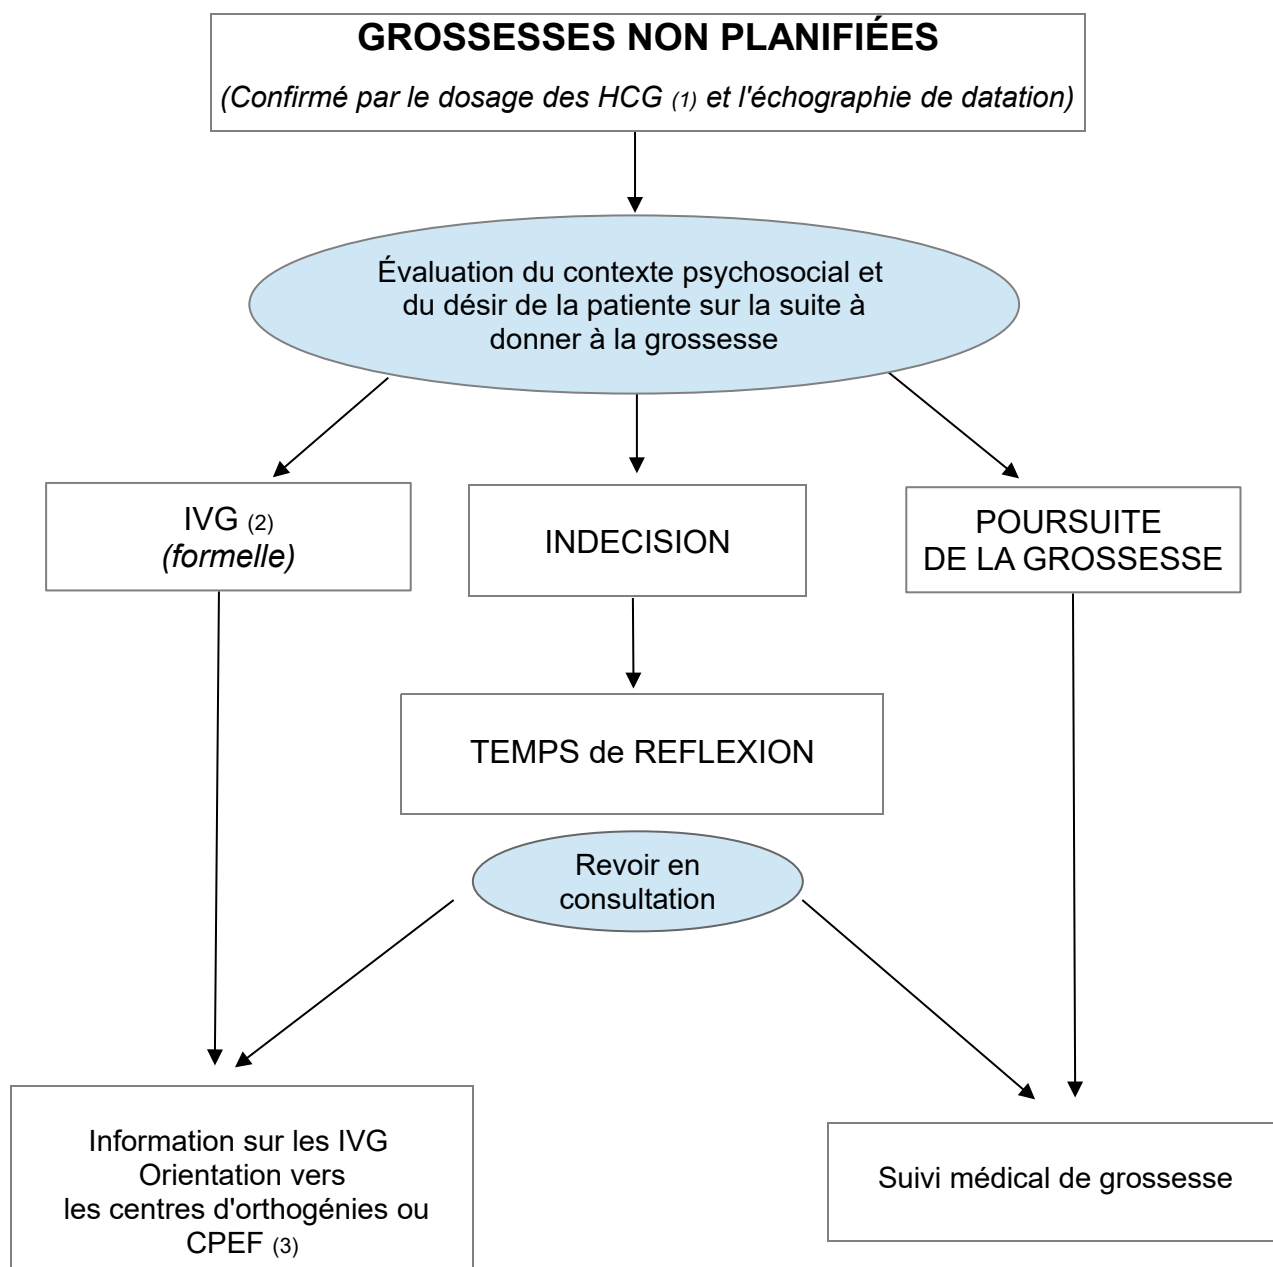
GROSSESSES NON PLANIFIÉES
(Confirmé par le dosage des HCG (1) et l'échographie de datation)

Évaluation du contexte psychosocial et du désir de la patiente sur la suite à donner à la grossesse

IVG (2)
(formelle)

INDECISION

POURSUITE
DE LA GROSSESSE

TEMPS de REFLEXION

Revoir en consultation

Information sur les IVG
Orientation vers
les centres d'orthogénies ou
CPEF (3)

Suivi médical de grossesse